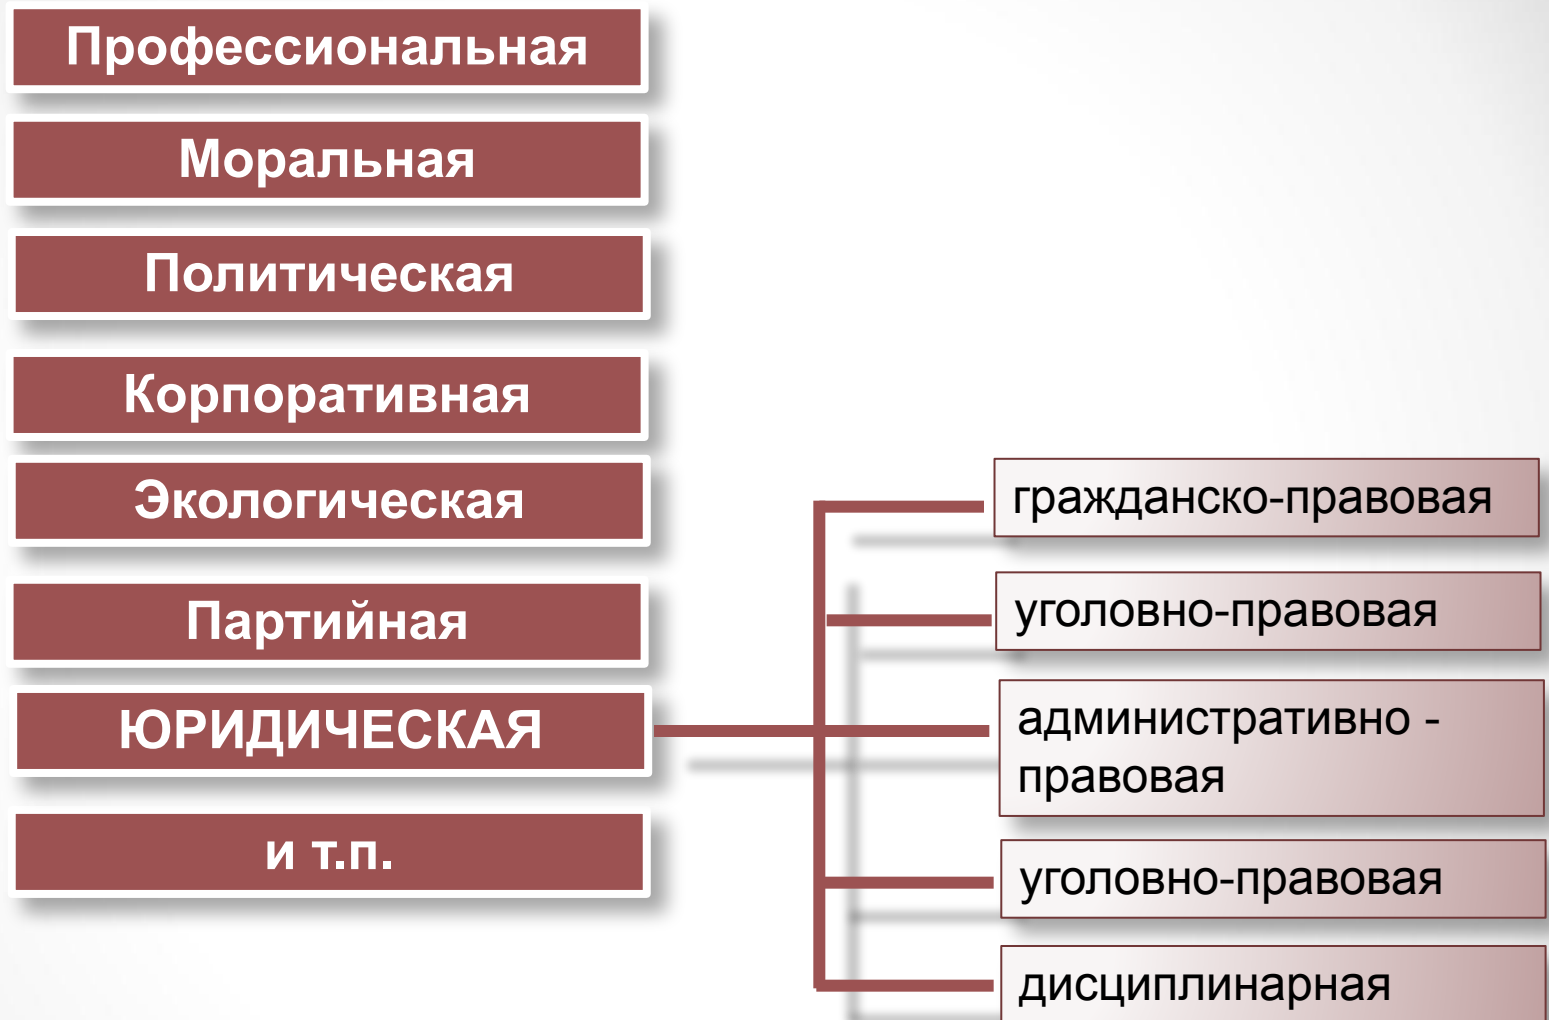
Профессиональная

Моральная

Политическая

Корпоративная

Экологическая

Партийная

ЮРИДИЧЕСКАЯ

и т.п.

гражданско-правовая

уголовно-правовая

административно - правовая

уголовно-правовая

дисциплинарная